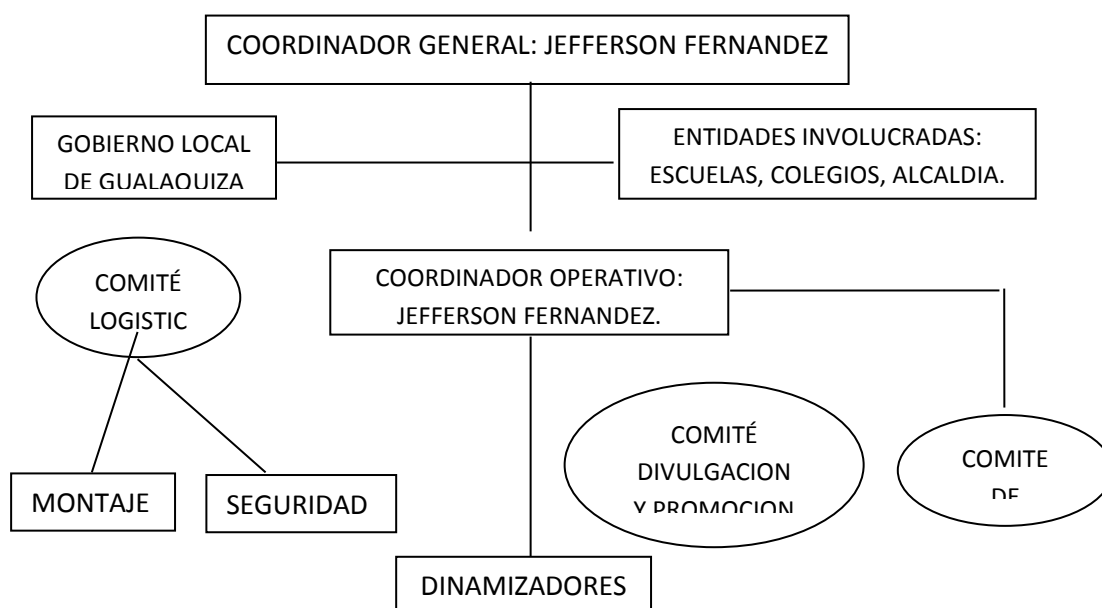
COORDINADOR GENERAL: JEFFERSON FERNANDEZ

GOBIERNO LOCAL DE GUALAQUIZA

ENTIDADES INVOLUCRADAS: ESCUELAS, COLEGIOS, ALCALDIA.

COMITÉ LOGISTIC

COORDINADOR OPERATIVO: JEFFERSON FERNANDEZ.

MONTAJE

SEGURIDAD

COMITÉ DIVULGACION Y PROMOCION

COMITE DE

DINAMIZADORES